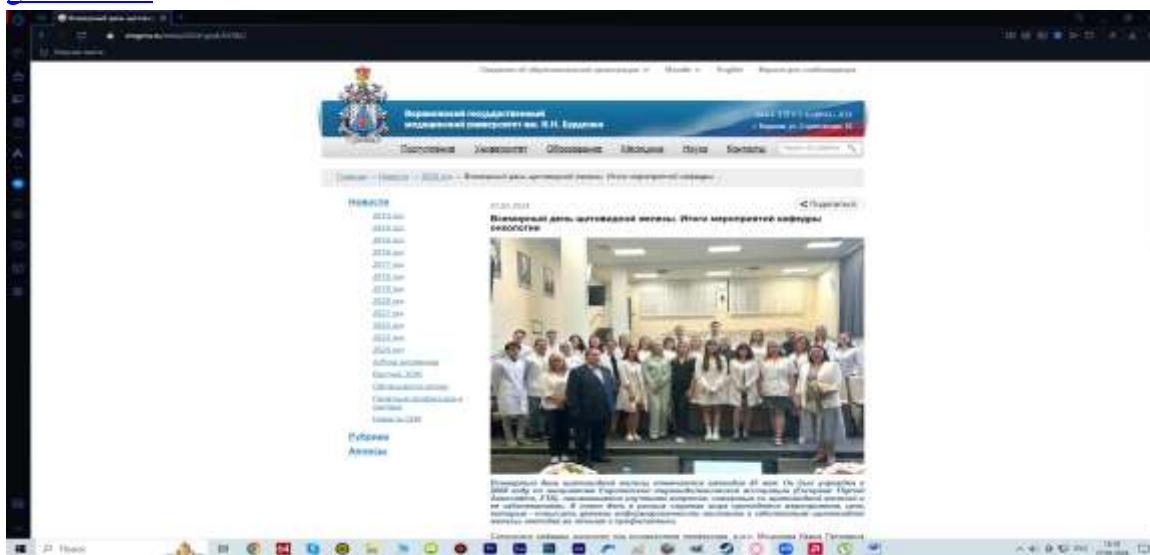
Воронежский государственный медицинский университет им. Н.Н. Бурденко

Поступление Университет Образование Медицина Наука Контакты

Новости

Рубрики
Анонсы

Всемирный день щитовидной железы. Итоги мероприятий кафедры онкологии

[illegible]